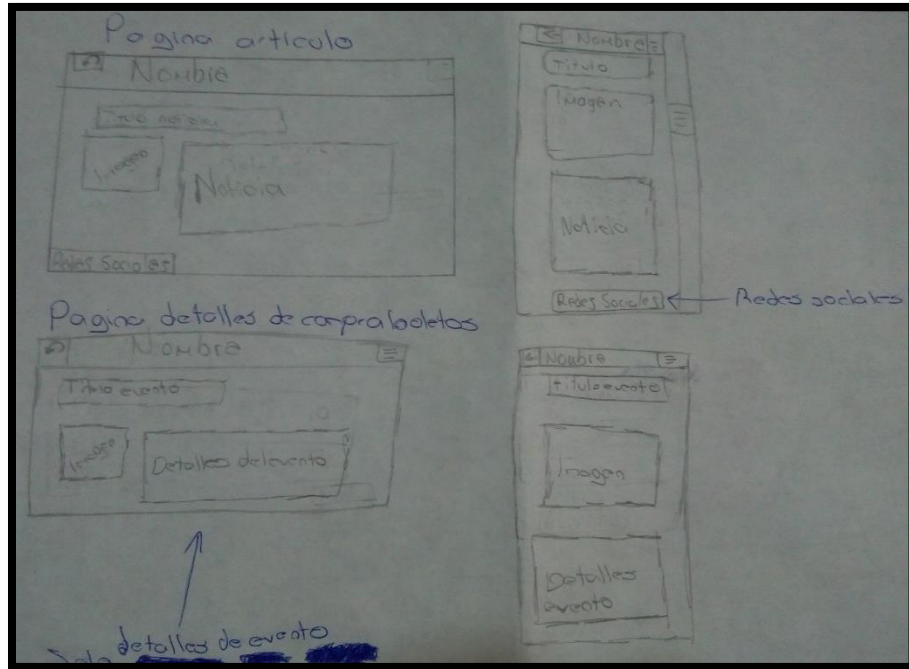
Pagina articulo

Nombre

Titulo noticia

Imagen

Noticia

Redes Sociales

Nombre

Titulo

Imagen

Noticia

Redes Sociales

Redes sociales

Pagina detalles de comprar boletos

Nombra

Titulo evento

Imagen

Detalles del evento

Nombre

titulo evento

Imagen

Detalles evento

detalles de evento

Solo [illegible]